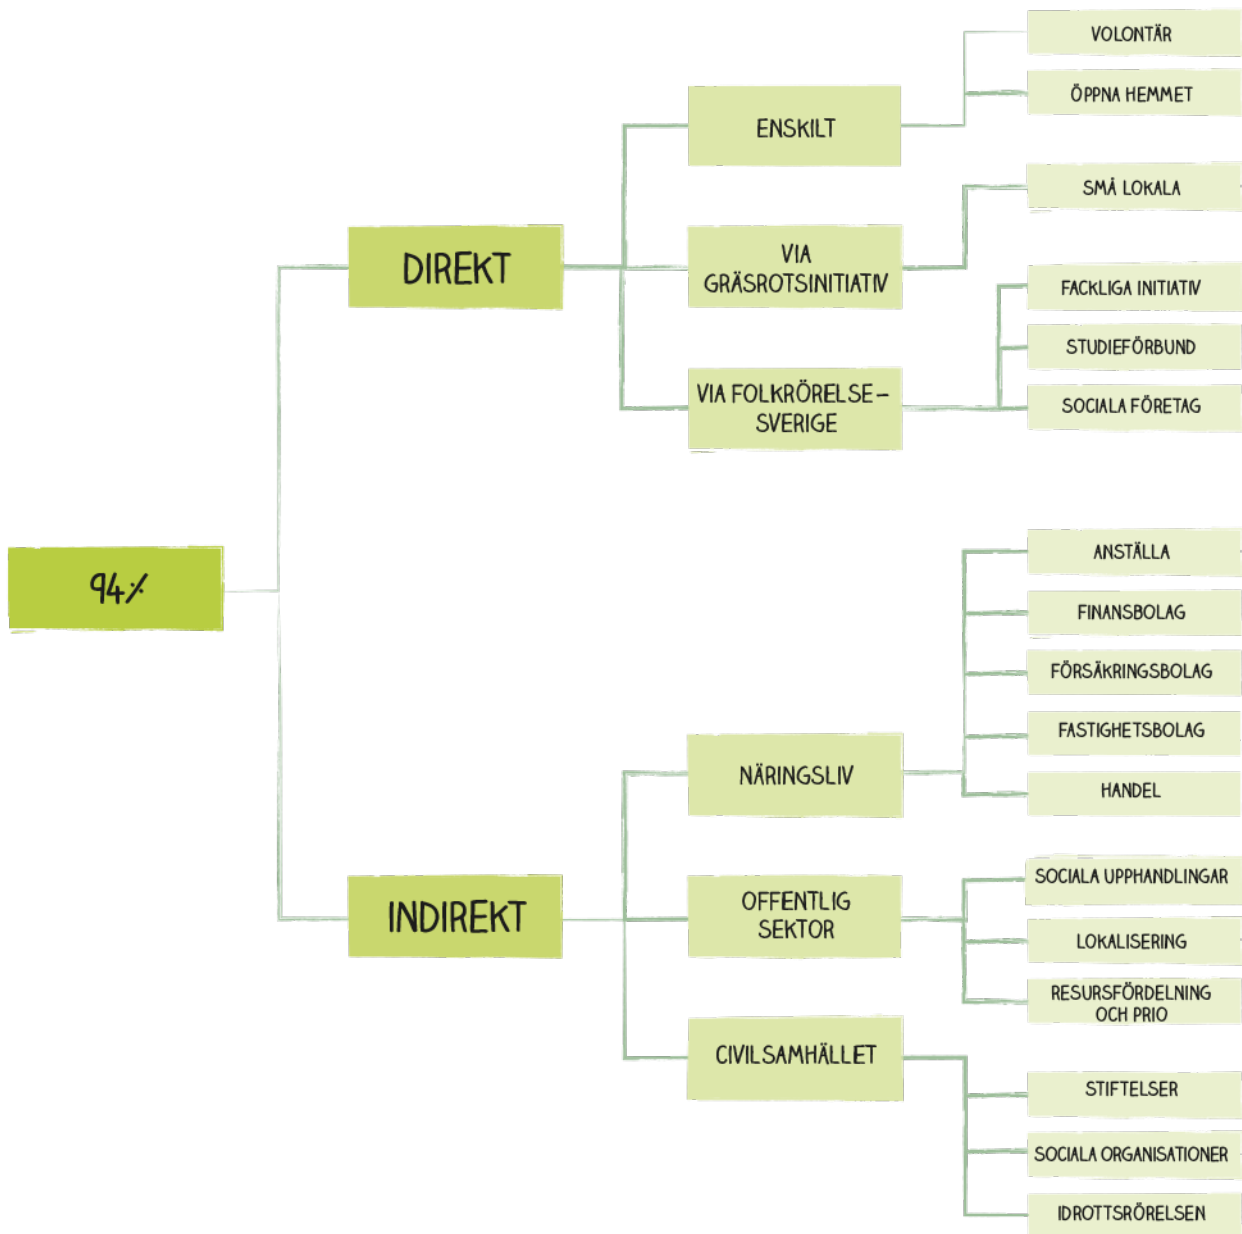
94%

DIREKT

ENSKILT

VOLONTÄR

ÖPPNA HEMMET

VIA GRÄSROTSINITIATIV

SMÅ LOKALA

VIA FOLKRÖRELSE-SVERIGE

FACKLIGA INITIATIV

STUDIEFÖRBUND

SOCIALA FÖRETAG

INDIREKT

NÄRINGSLIV

ANSTÄLLA

FINANSBOLAG

FÖRSÄKRINGSBOLAG

FASTIGHETSBOLAG

HANDEL

OFFENTLIG SEKTOR

SOCIALA UPPHANDLINGAR

LOKALISERING

RESURSFÖRDELNING OCH PRIO

CIVILSAMHÄLLET

STIFTELSER

SOCIALA ORGANISATIONER

IDROTTSRÖRELSEN